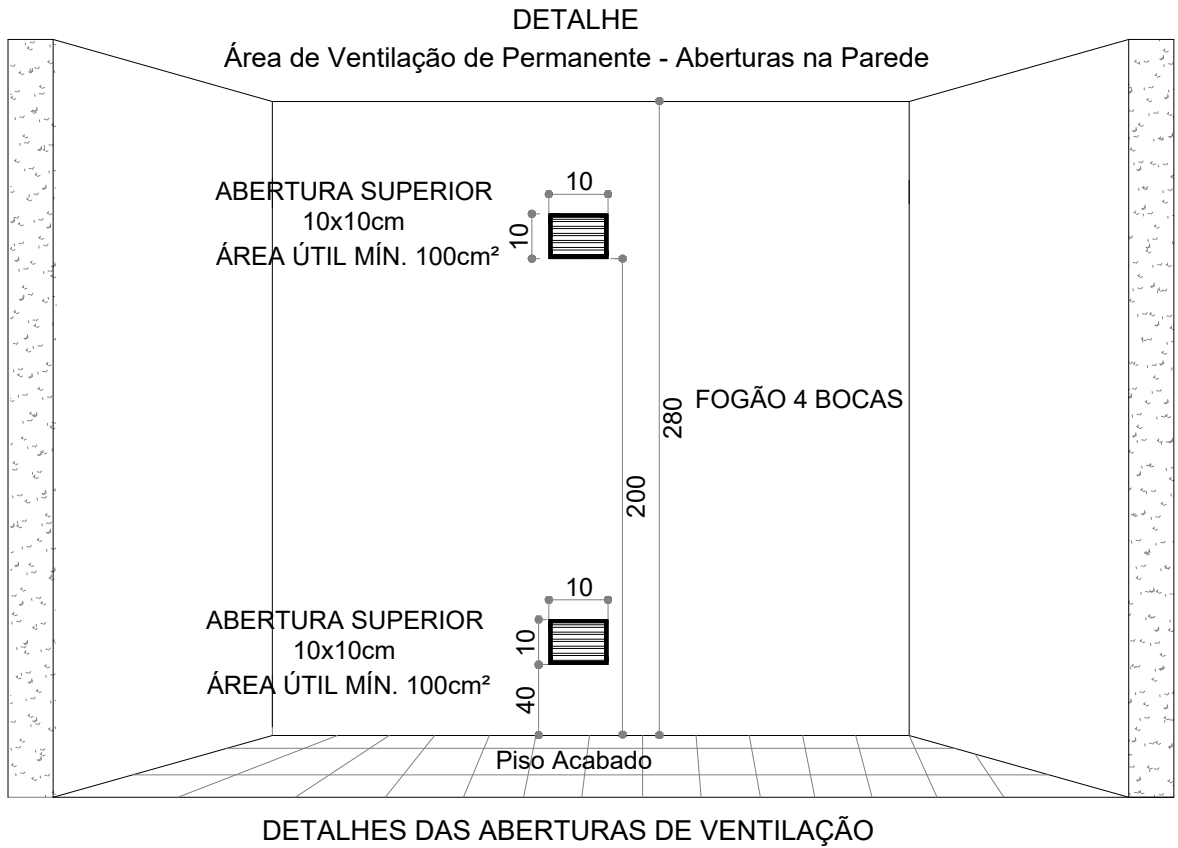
DETALHE
Área de Ventilação de Permanente - Aberturas na Parede

ABERTURA SUPERIOR
10x10cm
ÁREA ÚTIL MÍN. 100cm²

10

10

280

FOGÃO 4 BOCAS

200

ABERTURA SUPERIOR
10x10cm
ÁREA ÚTIL MÍN. 100cm²

10

10

40

Piso Acabado

DETALHES DAS ABERTURAS DE VENTILAÇÃO